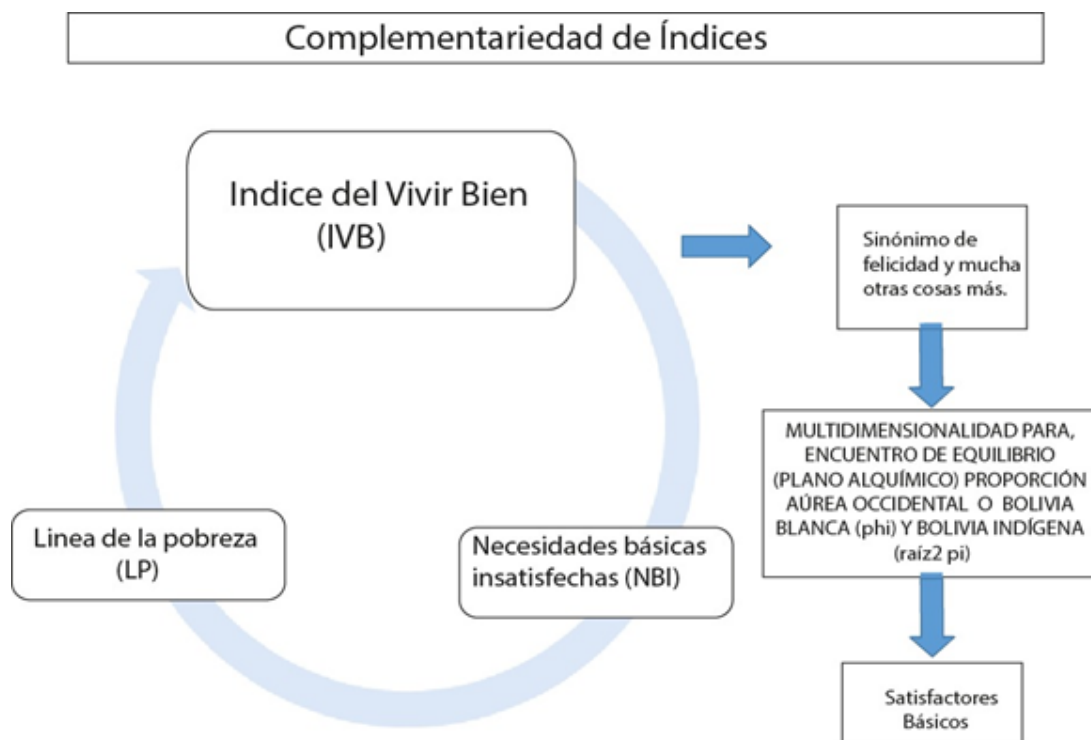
Complementariedad de Índices

Indice del Vivir Bien (IVB)

Sinónimo de felicidad y mucha otras cosas más.

MULTIDIMENSIONALIDAD PARA, ENCUENTRO DE EQUILIBRIO (PLANO ALQUÍMICO) PROPORCIÓN AÚREA OCCIDENTAL O BOLIVIA BLANCA (phi) Y BOLIVIA INDÍGENA (raíz2 pi)

Linea de la pobreza (LP)

Necesidades básicas insatisfechas (NBI)

Satisfactores Básicos